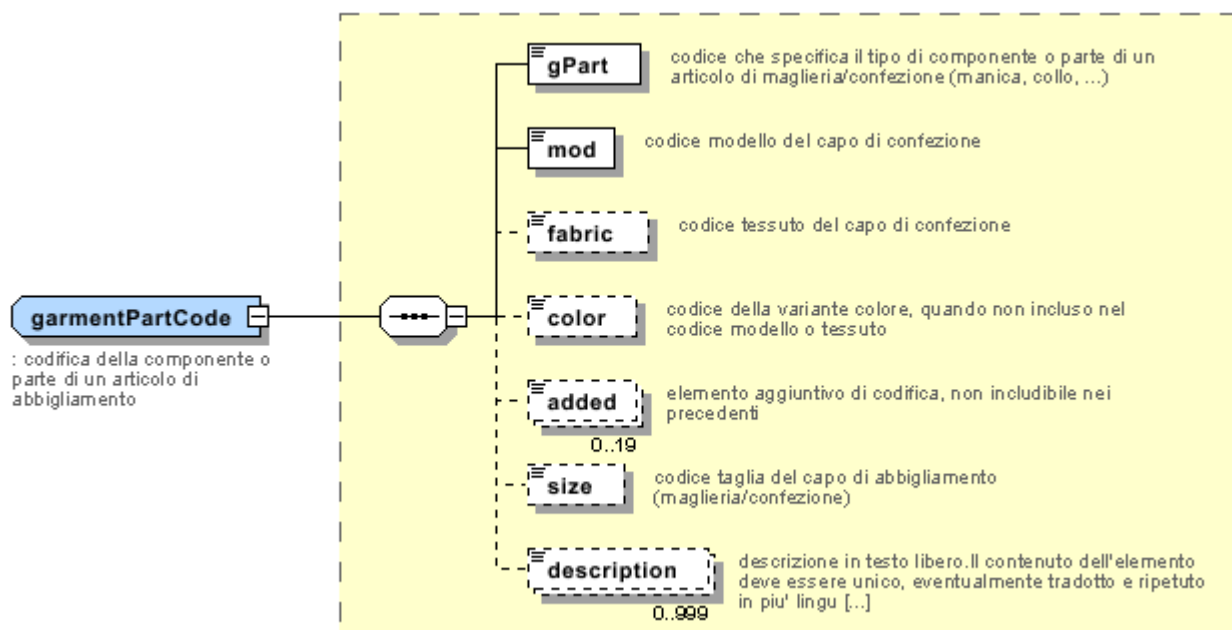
garmentPartCode

: codifica della componente o parte di un articolo di abbigliamento

gPart
codice che specifica il tipo di componente o parte di un articolo di maglieria/confezione (manica, collo, ...)

mod
codice modello del capo di confezione

fabric
codice tessuto del capo di confezione

color
codice della variante colore, quando non incluso nel codice modello o tessuto

added
0..19
elemento aggiuntivo di codifica, non includibile nei precedenti

size
codice taglia del capo di abbigliamento (maglieria/confezione)

description
0..999
descrizione in testo libero.Il contenuto dell'elemento deve essere unico, eventualmente tradotto e ripetuto in piu' lingu [...]